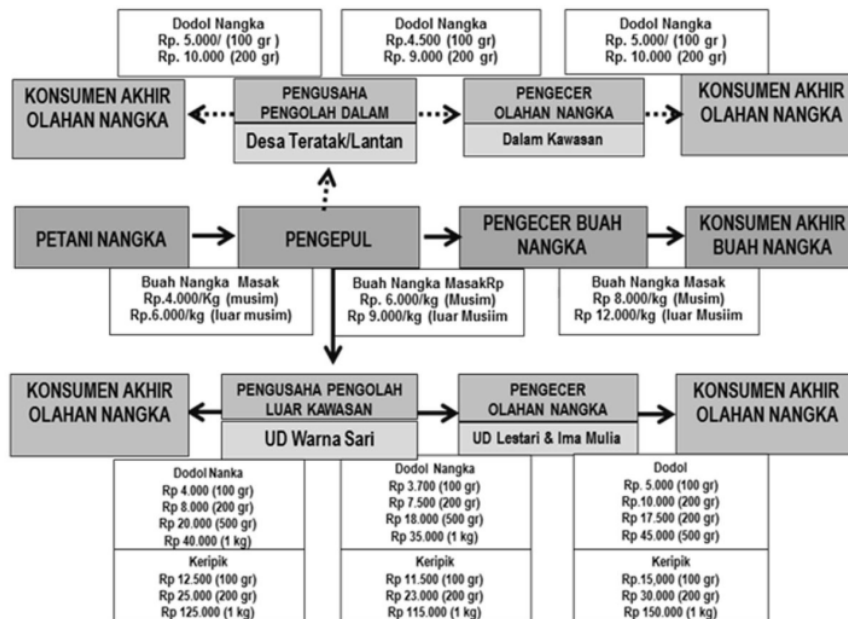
Dodol Nangka
Rp. 5.000/ (100 gr )
Rp. 10.000 (200 gr)

Dodol Nangka
Rp.4.500 (100 gr)
Rp. 9.000 (200 gr)

Dodol Nangka
Rp. 5.000/ (100 gr )
Rp. 10.000 (200 gr)

KONSUMEN AKHIR OLAHAN NANGKA

PENGUSAHA PENGOLAH DALAM
Desa Teratak/Lantan

PENGECER OLAHAN NANGKA
Dalam Kawasan

KONSUMEN AKHIR OLAHAN NANGKA

PETANI NANGKA

PENGEPUL

PENGECER BUAH NANGKA

KONSUMEN AKHIR BUAH NANGKA

Buah Nangka Masak
Rp.4.000/Kg (musim)
Rp.6.000/kg (luar musim)

Buah Nangka MasakRp
Rp. 6.000/kg (Musim)
Rp 9.000/kg (luar Musiim

Buah Nangka Masak
Rp 8.000/kg (Musim)
Rp 12.000/kg (luar Musiim

KONSUMEN AKHIR OLAHAN NANGKA

PENGUSAHA PENGOLAH LUAR KAWASAN
UD Warna Sari

PENGECER OLAHAN NANGKA
UD Lestari & Ima Mulia

KONSUMEN AKHIR OLAHAN NANGKA

Dodol Nanka
Rp 4.000 (100 gr)
Rp 8.000 (200 gr)
Rp 20.000 (500 gr)
Rp 40.000 (1 kg)

Keripik
Rp 12.500 (100 gr)
Rp 25.000 (200 gr)
Rp 125.000 (1 kg)

Dodol Nangka
Rp 3.700 (100 gr)
Rp 7.500 (200 gr)
Rp 18.000 (500 gr)
Rp 35.000 (1 kg)

Keripik
Rp 11.500 (100 gr)
Rp 23.000 (200 gr)
Rp 115.000 (1 kg)

Dodol
Rp. 5.000 (100 gr)
Rp.10.000 (200 gr)
Rp 17.500 (200 gr)
Rp 45.000 (500 gr)

Keripik
Rp.15,000 (100 gr)
Rp 30.000 (200 gr)
Rp 150.000 (1 kg)